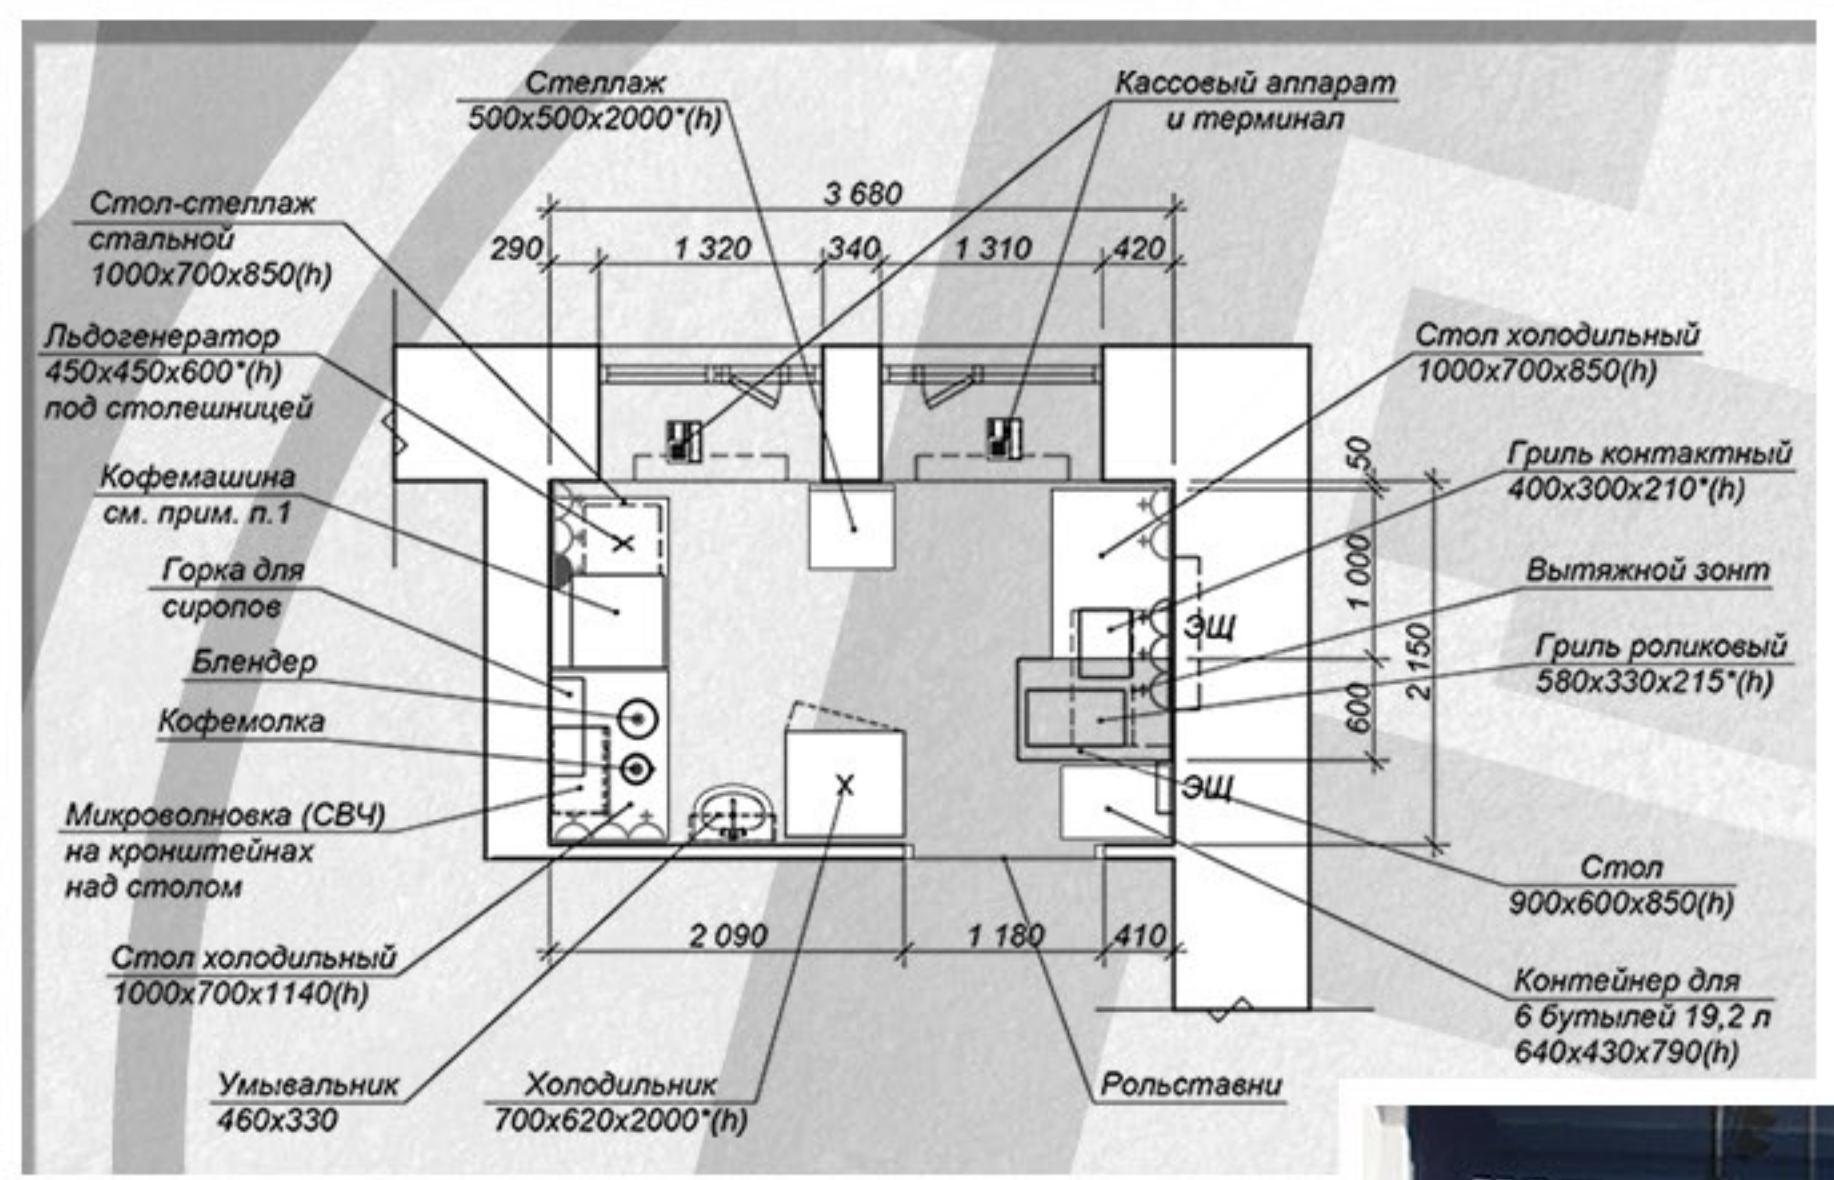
Стеллаж
500x500x2000*(h)

Кассовый аппарат
и терминал

Стол-стеллаж
стальной
1000x700x850(h)

3 680

290 1 320 340 1 310 420

Льдогенератор
450x450x600*(h)
под столешницей

Стол холодильный
1000x700x850(h)

Кофемашина
см. прим. п.1

50

Гриль контактный
400x300x210*(h)

1 000

Горка для
сиропов

Вытяжной зонт

ЭЩ

2 150

Блендер

Гриль роликовый
580x330x215*(h)

600

Кофемолка

ЭЩ

Микроволновка (СВЧ)
на кронштейнах
над столом

Стол
900x600x850(h)

2 090 1 180 410

Стол холодильный
1000x700x1140(h)

Контейнер для
6 бутылей 19,2 л
640x430x790(h)

Умывальник
460x330

Холодильник
700x620x2000*(h)

Рольставни